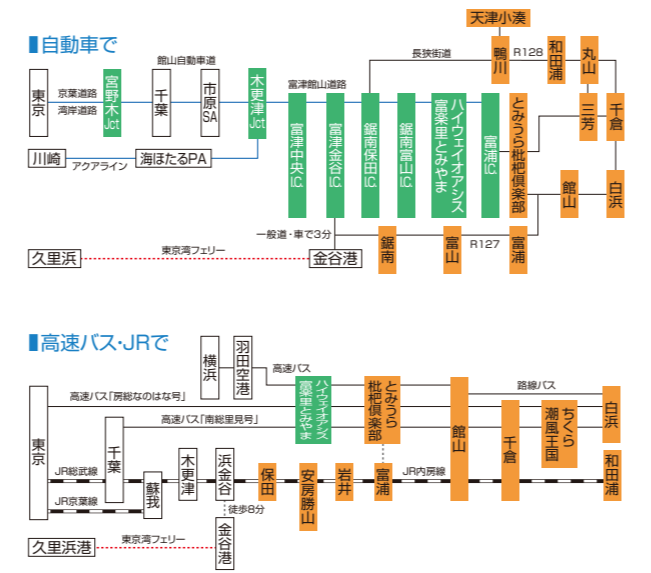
■自動車で

東京
京葉道路
湾岸道路
宮野木Jct
館山自動車道
千葉
市原SA
木更津Jct
川崎
アクアライン
海ほたるPA
富津館山道路
富津中央IC
富津金谷IC
鋸南保田IC
鋸南富山IC
ハイウェイオアシス富楽里とみやま
富浦IC
長狭街道
天津小湊
鴨川
R128
和田浦
丸山
三芳
千倉
とみうら枇杷倶楽部
館山
白浜
久里浜
東京湾フェリー
金谷港
一般道・車で3分
鋸南
富山
R127
富浦

■高速バス・JRで

横浜
羽田空港
高速バス
東京
高速バス「房総なのはな号」
高速バス「南総里見号」
ハイウェイオアシス富楽里とみやま
とみうら枇杷倶楽部
路線バス
白浜
館山
千倉
ちくら潮風王国
和田浦
千葉
JR総武線
JR京葉線
蘇我
木更津
浜金谷
保田
安房勝山
岩井
富浦
JR内房線
徒歩8分
久里浜港
東京湾フェリー
金谷港